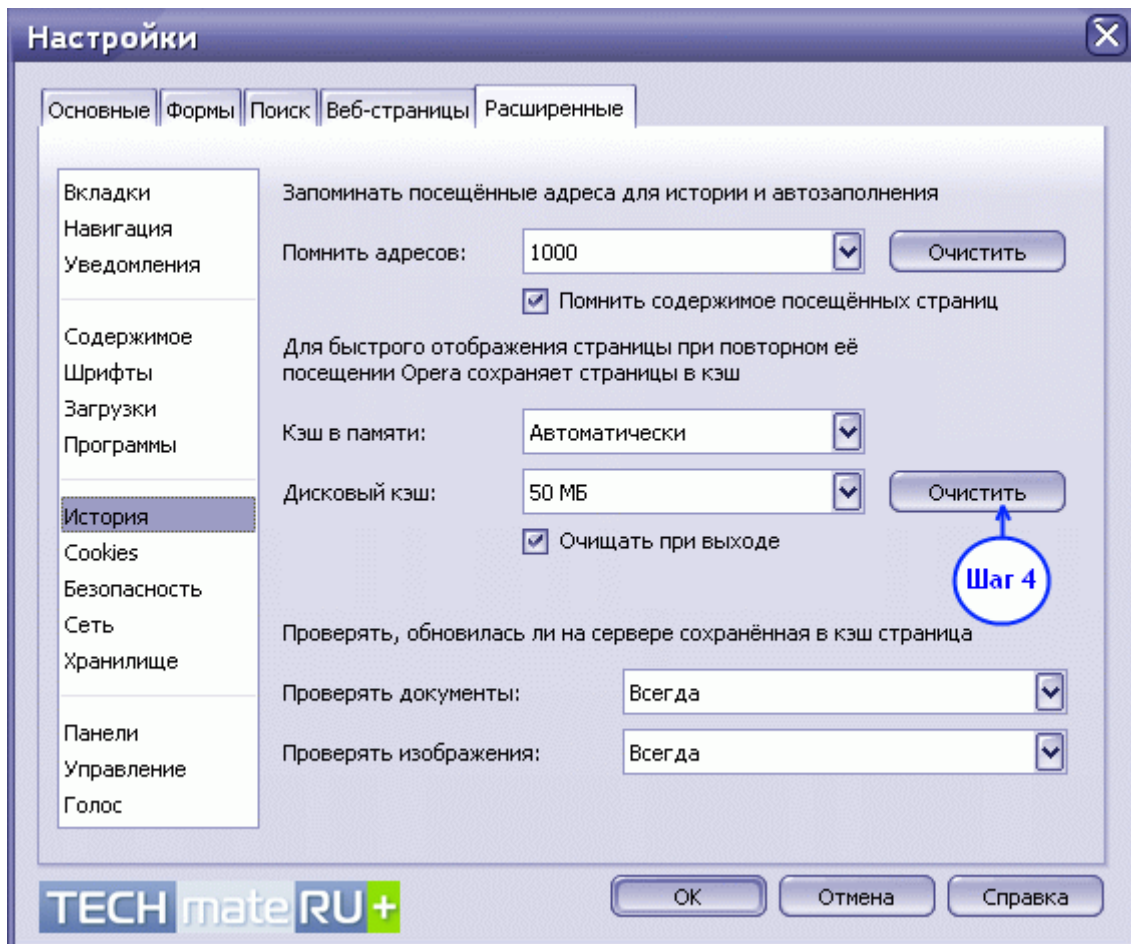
Настройки

Основные | Формы | Поиск | Веб-страницы | Расширенные

Вкладки
Навигация
Уведомления

Содержимое
Шрифты
Загрузки
Программы

История
Cookies
Безопасность
Сеть
Хранилище

Панели
Управление
Голос

Запоминать посещённые адреса для истории и автозаполнения

Помнить адресов: 1000 Очистить

Помнить содержимое посещённых страниц

Для быстрого отображения страницы при повторном её посещении Opera сохраняет страницы в кэш

Кэш в памяти: Автоматически

Дисковый кэш: 50 МБ Очистить

Очищать при выходе

Шаг 4

Проверять, обновилась ли на сервере сохранённая в кэш страница

Проверять документы: Всегда

Проверять изображения: Всегда

TECH mate RU+

OK Отмена Справка